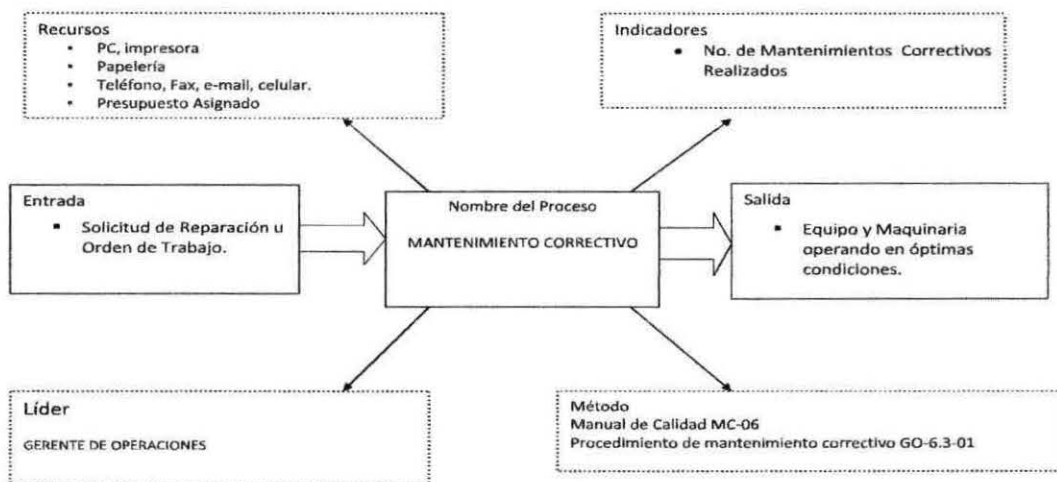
Recursos
- PC, impresora
- Papelería
- Teléfono, Fax, e-mail, celular.
- Presupuesto Asignado

Indicadores
- No. de Mantenimientos Correctivos Realizados

Entrada
- Solicitud de Reparación u Orden de Trabajo.

Nombre del Proceso

MANTENIMIENTO CORRECTIVO

Salida
- Equipo y Maquinaria operando en óptimas condiciones.

Líder

GERENTE DE OPERACIONES

Método
Manual de Calidad MC-06
Procedimiento de mantenimiento correctivo GO-6.3-01